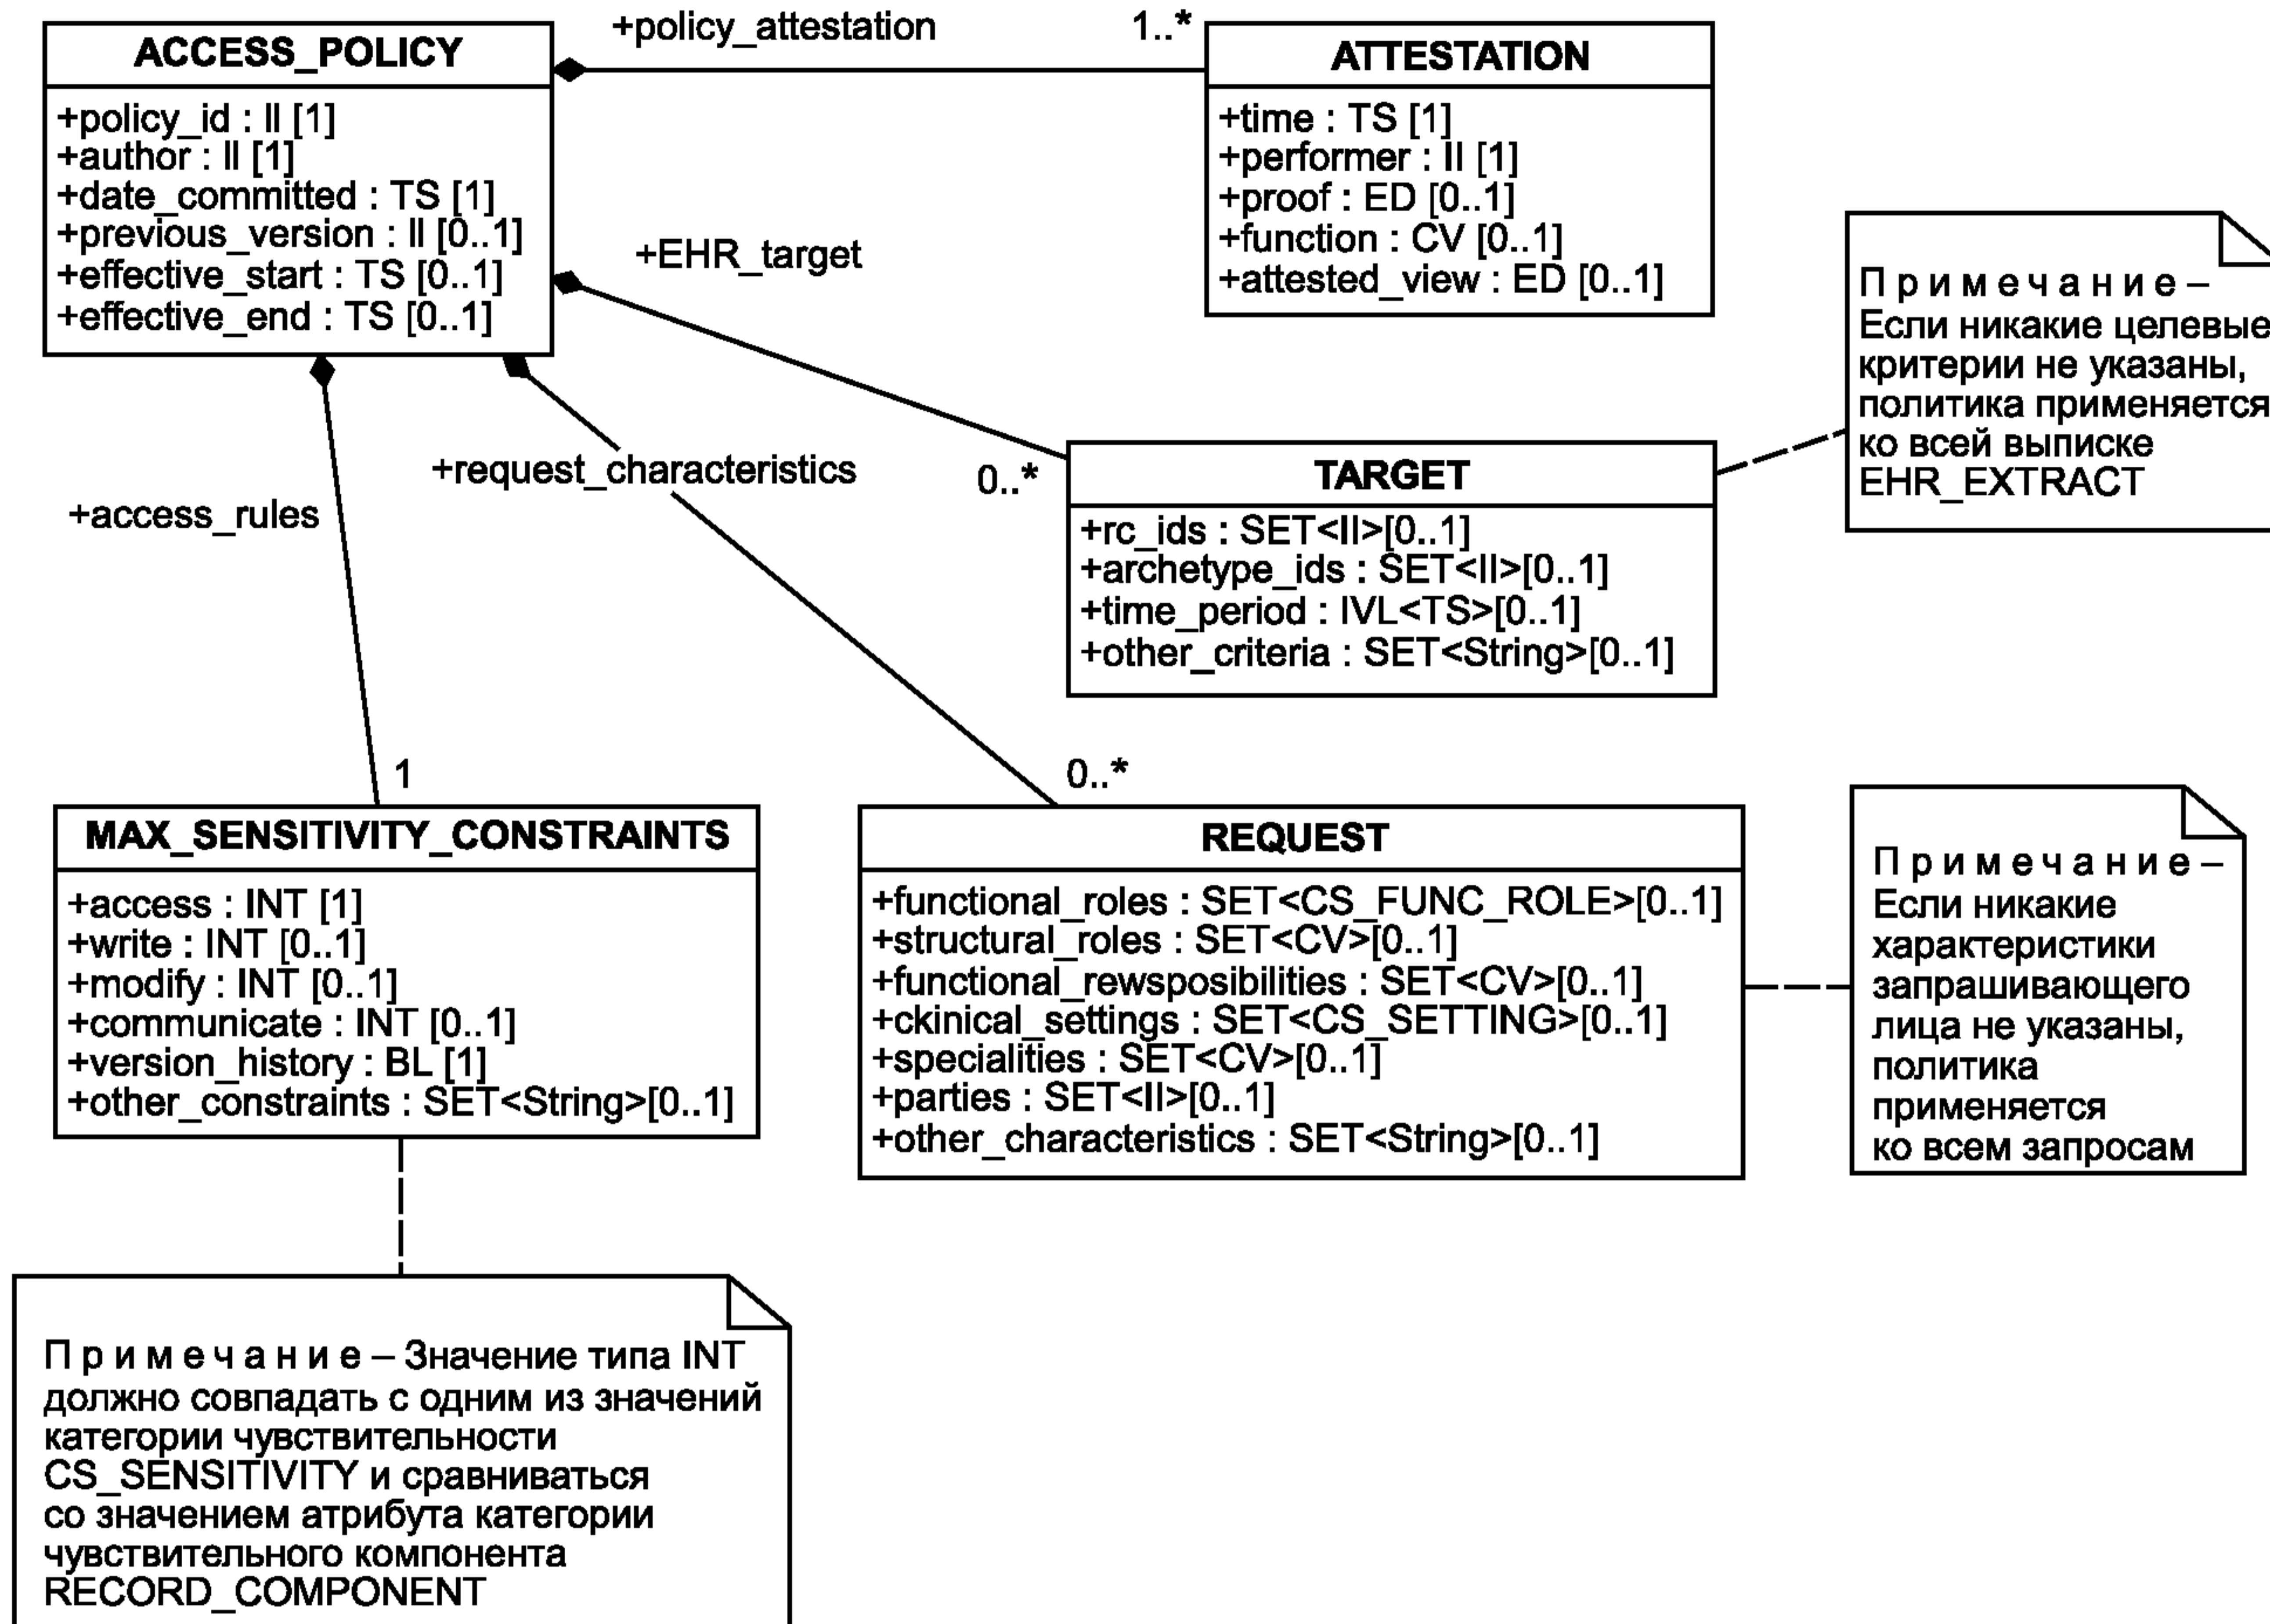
ACCESS_POLICY

+policy_id : II [1]
+author : II [1]
+date_committed : TS [1]
+previous_version : II [0..1]
+effective_start : TS [0..1]
+effective_end : TS [0..1]

+policy_attestation

1..*

ATTESTATION

+time : TS [1]
+performer : II [1]
+proof : ED [0..1]
+function : CV [0..1]
+attested_view : ED [0..1]

+EHR_target

П р и м е ч а н и е – Если никакие целевые критерии не указаны, политика применяется ко всей выписке EHR_EXTRACT

+request_characteristics

+access_rules

0..*

TARGET

+rc_ids : SET<II>[0..1]
+archetype_ids : SET<II>[0..1]
+time_period : IVL<TS>[0..1]
+other_criteria : SET<String>[0..1]

1

0..*

MAX_SENSITIVITY_CONSTRAINTS

+access : INT [1]
+write : INT [0..1]
+modify : INT [0..1]
+communicate : INT [0..1]
+version_history : BL [1]
+other_constraints : SET<String>[0..1]

REQUEST

+functional_roles : SET<CS_FUNC_ROLE>[0..1]
+structural_roles : SET<CV>[0..1]
+functional_rewsposibilities : SET<CV>[0..1]
+ckinical_settings : SET<CS_SETTING>[0..1]
+specialities : SET<CV>[0..1]
+parties : SET<II>[0..1]
+other_characteristics : SET<String>[0..1]

П р и м е ч а н и е – Если никакие характеристики запрашивающего лица не указаны, политика применяется ко всем запросам

П р и м е ч а н и е – Значение типа INT должно совпадать с одним из значений категории чувствительности CS_SENSITIVITY и сравниваться со значением атрибута категории чувствительного компонента RECORD_COMPONENT